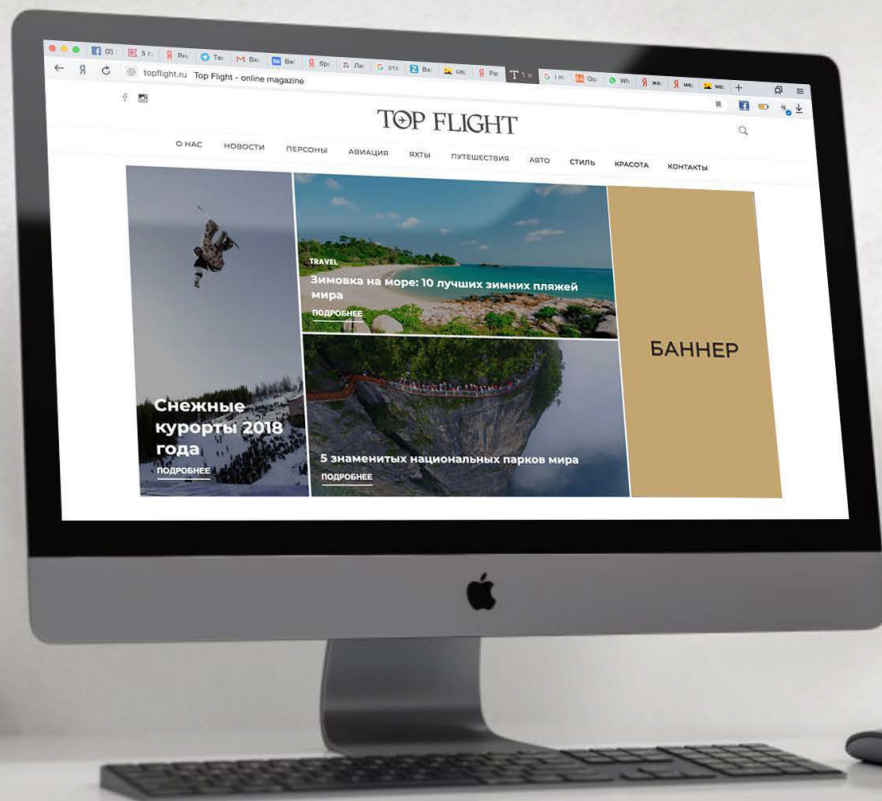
topflight.ru Top Flight - online magazine

TOP FLIGHT

О НАС НОВОСТИ ПЕРСОНЫ АВИАЦИЯ ЯХТЫ ПУТЕШЕСТВИЯ АВТО СТИЛЬ КРАСОТА КОНТАКТЫ

TRAVEL

Зимовка на море: 10 лучших зимних пляжей мира

ПОДРОБНЕЕ

БАННЕР

Снежные курорты 2018 года

ПОДРОБНЕЕ

5 знаменитых национальных парков мира

ПОДРОБНЕЕ